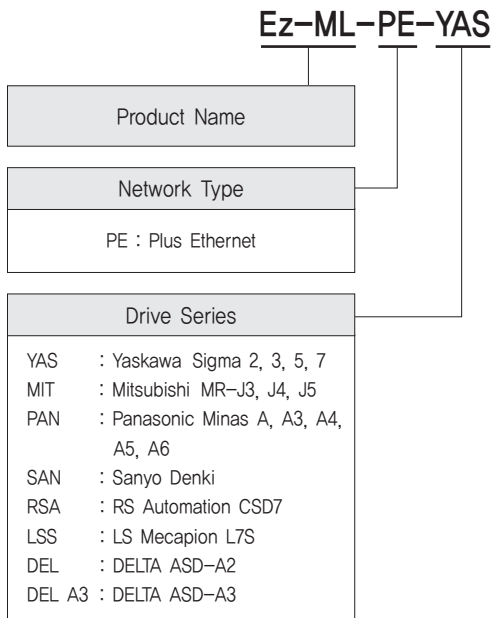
Ez-ML-PE-YAS

Product Name

Network Type

PE : Plus Ethernet

Drive Series

YAS : Yaskawa Sigma 2, 3, 5, 7
MIT : Mitsubishi MR-J3, J4, J5
PAN : Panasonic Minas A, A3, A4, A5, A6
SAN : Sanyo Denki
RSA : RS Automation CSD7
LSS : LS Mecapion L7S
DEL : DELTA ASD-A2
DEL A3 : DELTA ASD-A3